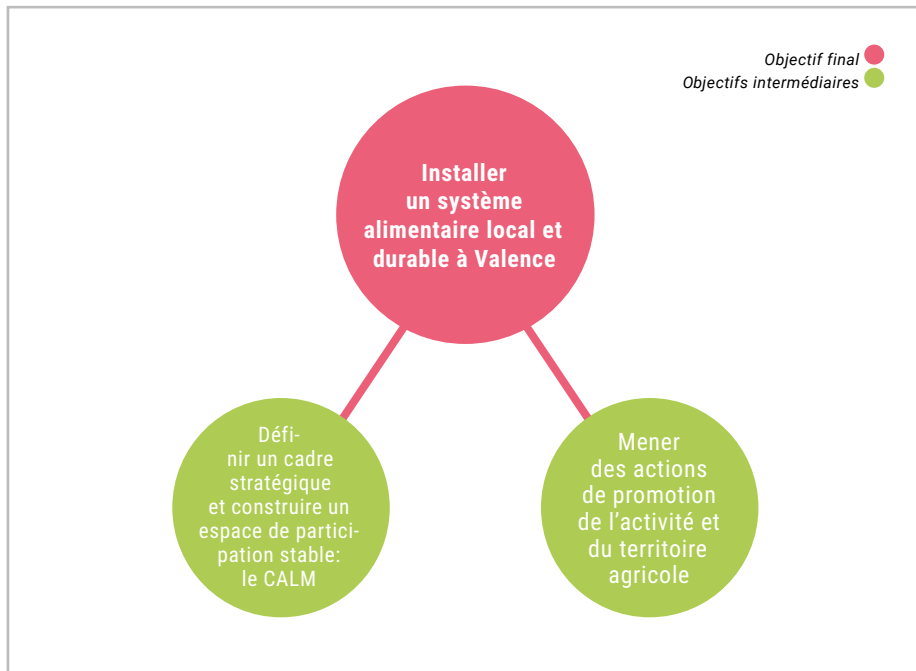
Objectif final
Objectifs intermédiaires

Installer un système alimentaire local et durable à Valence

Définir un cadre stratégique et construire un espace de participation stable: le CALM

Mener des actions de promotion de l'activité et du territoire agricole